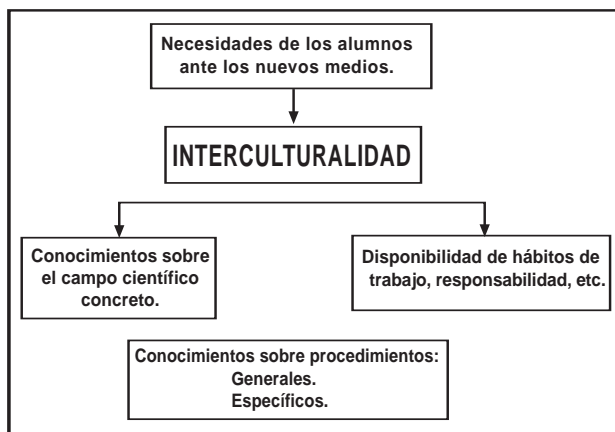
Necesidades de los alumnos ante los nuevos medios.

INTERCULTURALIDAD

Conocimientos sobre el campo científico concreto.

Disponibilidad de hábitos de trabajo, responsabilidad, etc.

Conocimientos sobre procedimientos:
Generales.
Específicos.